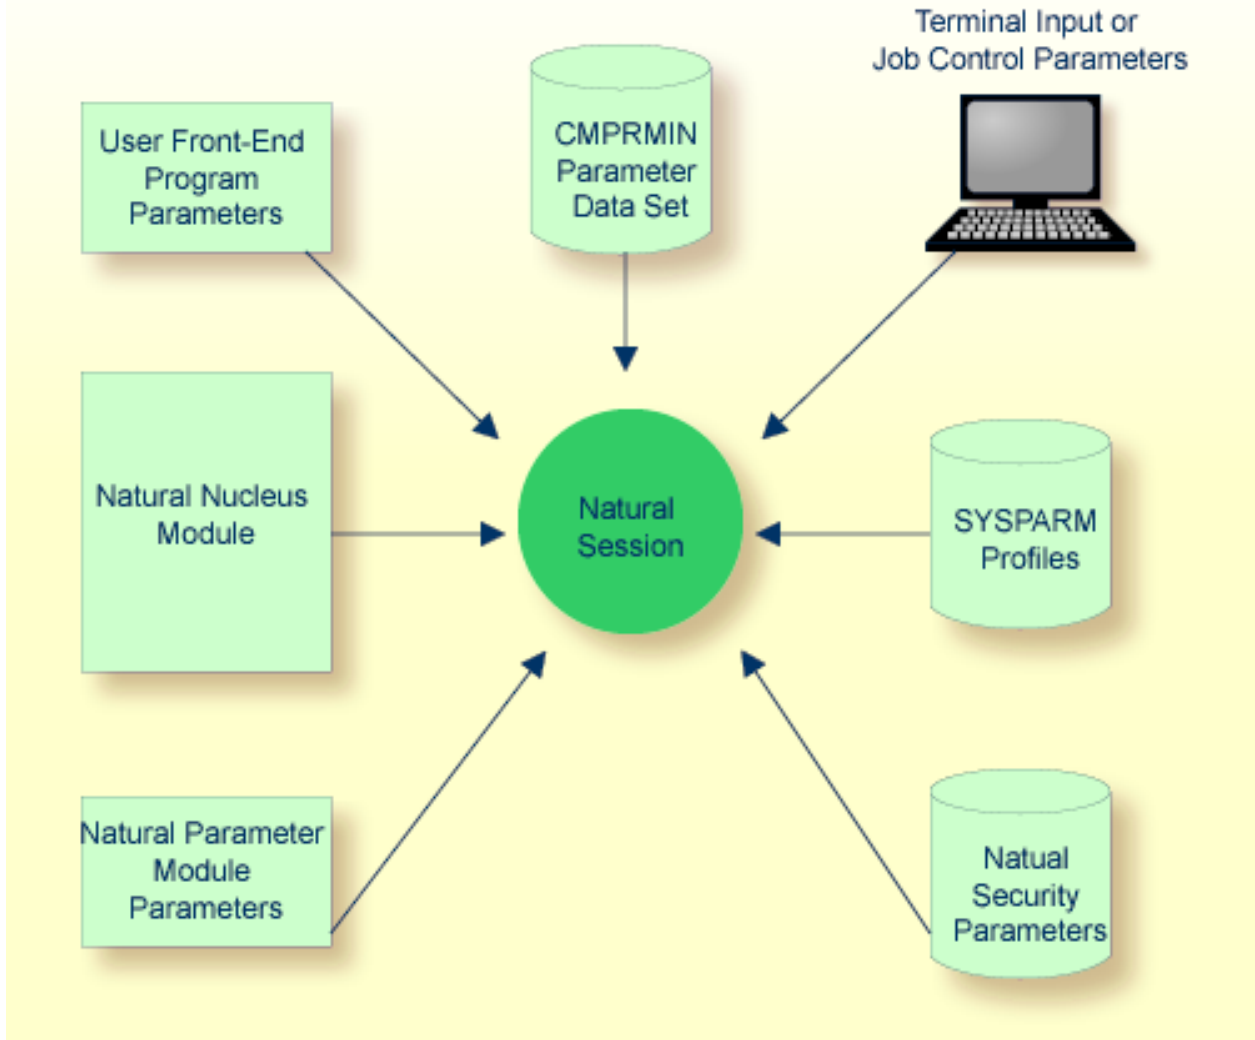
Terminal Input or Job Control Parameters

User Front-End Program Parameters

CMPRMIN Parameter Data Set

Natural Nucleus Module

Natural Session

SYSPARM Profiles

Natural Parameter Module Parameters

Natual Security Parameters